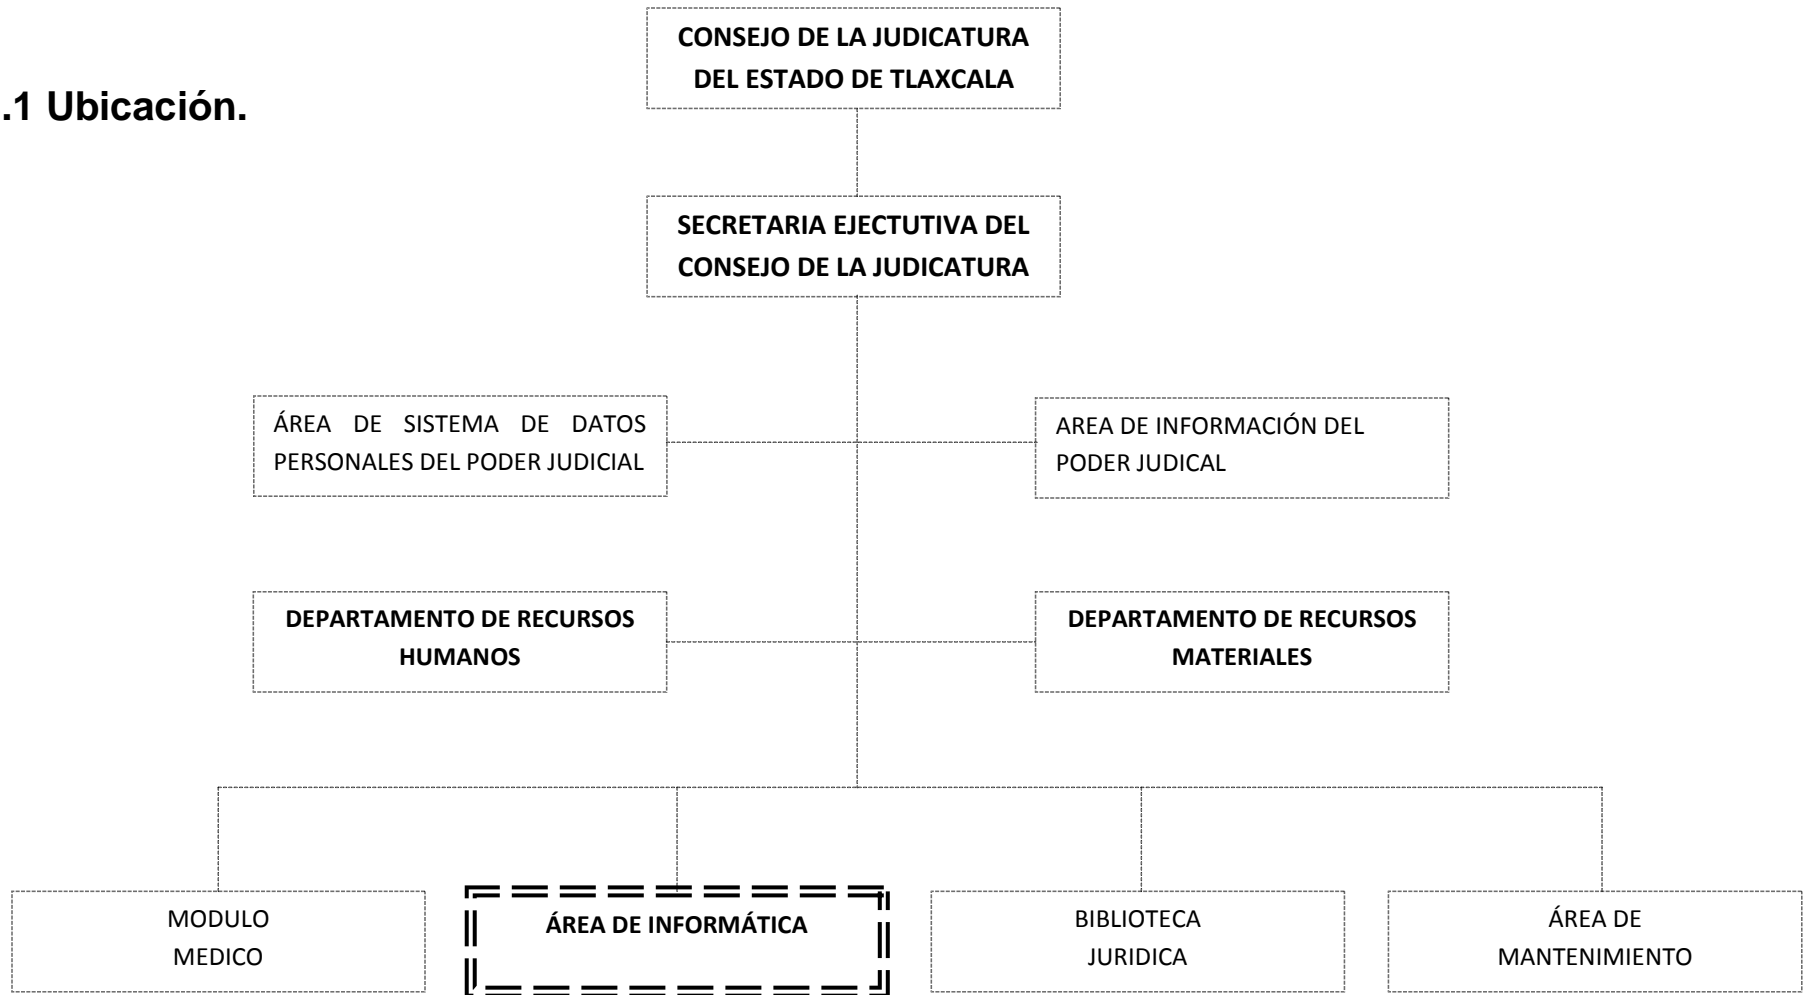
.1 Ubicación.

CONSEJO DE LA JUDICATURA DEL ESTADO DE TLAXCALA

SECRETARIA EJECTUTIVA DEL CONSEJO DE LA JUDICATURA

ÁREA DE SISTEMA DE DATOS PERSONALES DEL PODER JUDICIAL

AREA DE INFORMACIÓN DEL PODER JUDICAL

DEPARTAMENTO DE RECURSOS HUMANOS

DEPARTAMENTO DE RECURSOS MATERIALES

MODULO MEDICO

ÁREA DE INFORMÁTICA

BIBLIOTECA JURIDICA

ÁREA DE MANTENIMIENTO